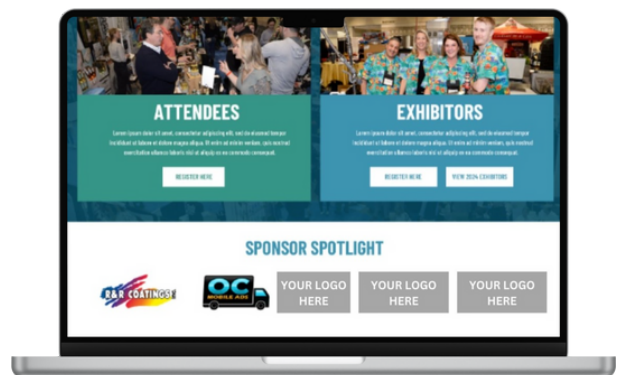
ATTENDEES

Lorem ipsum dolor sit amet, consectetur adipiscing elit, sed do eiusmod tempor incididunt ut labore et dolore magna aliqua. Ut enim ad minim veniam, quis nostrud exercitation ullamco laboris nisi ut aliquip ex ea commodo consequat.

REGISTER HERE

EXHIBITORS

Lorem ipsum dolor sit amet, consectetur adipiscing elit, sed do eiusmod tempor incididunt ut labore et dolore magna aliqua. Ut enim ad minim veniam, quis nostrud exercitation ullamco laboris nisi ut aliquip ex ea commodo consequat.

REGISTER HERE

VIEW 2024 EXHIBITORS

SPONSOR SPOTLIGHT

B&R COATINGS

OC MOBILE ADS

YOUR LOGO HERE

YOUR LOGO HERE

YOUR LOGO HERE